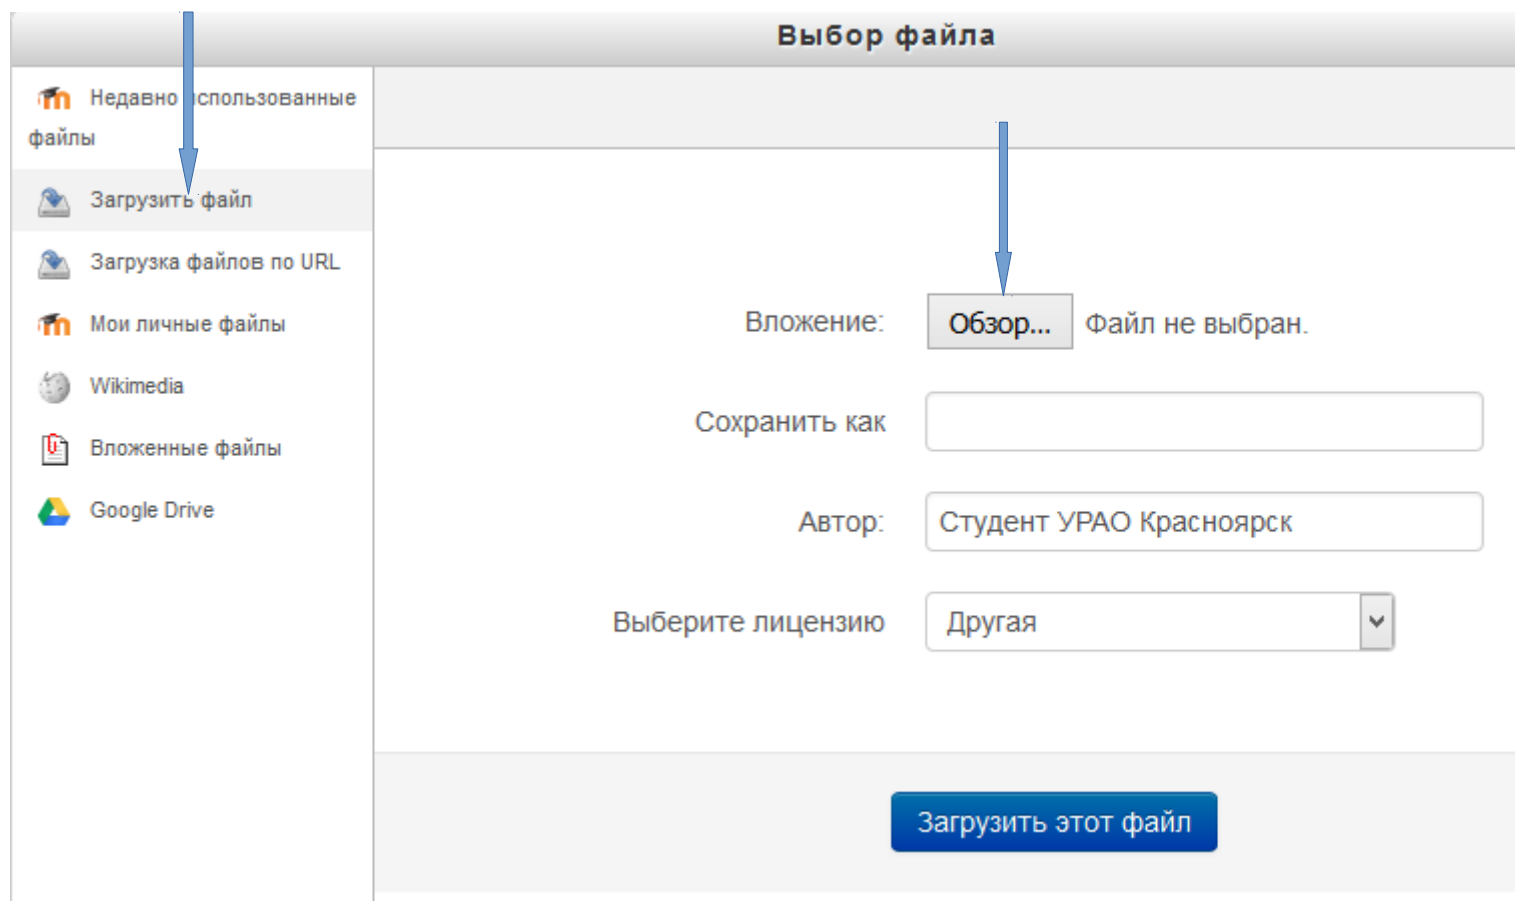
Выбор файла

Недавно использованные файлы

Загрузить файл

Загрузка файлов по URL

Мои личные файлы

Wikimedia

Вложенные файлы

Google Drive

Вложение: Обзор... Файл не выбран.

Сохранить как

Автор: Студент УРАО Красноярск

Выберите лицензию Другая

Загрузить этот файл